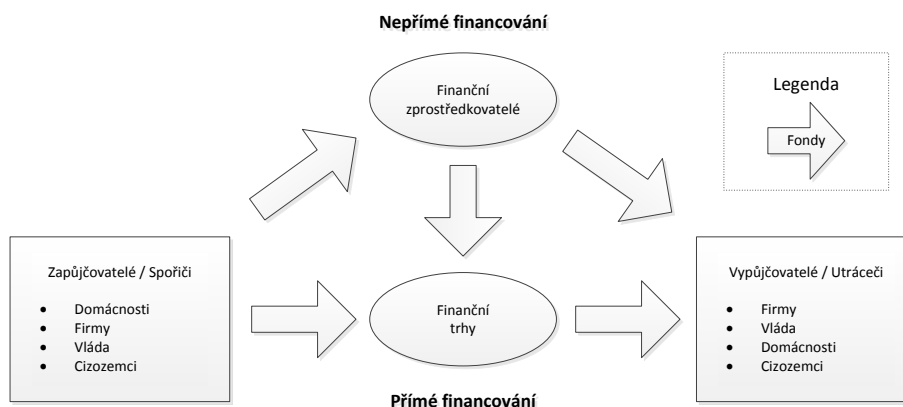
**Nepřímé financování**

Finanční zprostředkovatelé

Legenda

Fondy

Zapůjčovatelé / Spořiči

- Domácnosti
- Firmy
- Vláda
- Cizozemci

Finanční trhy

Vypůjčovatelé / Utráceči

- Firmy
- Vláda
- Domácnosti
- Cizozemci

**Přímé financování**